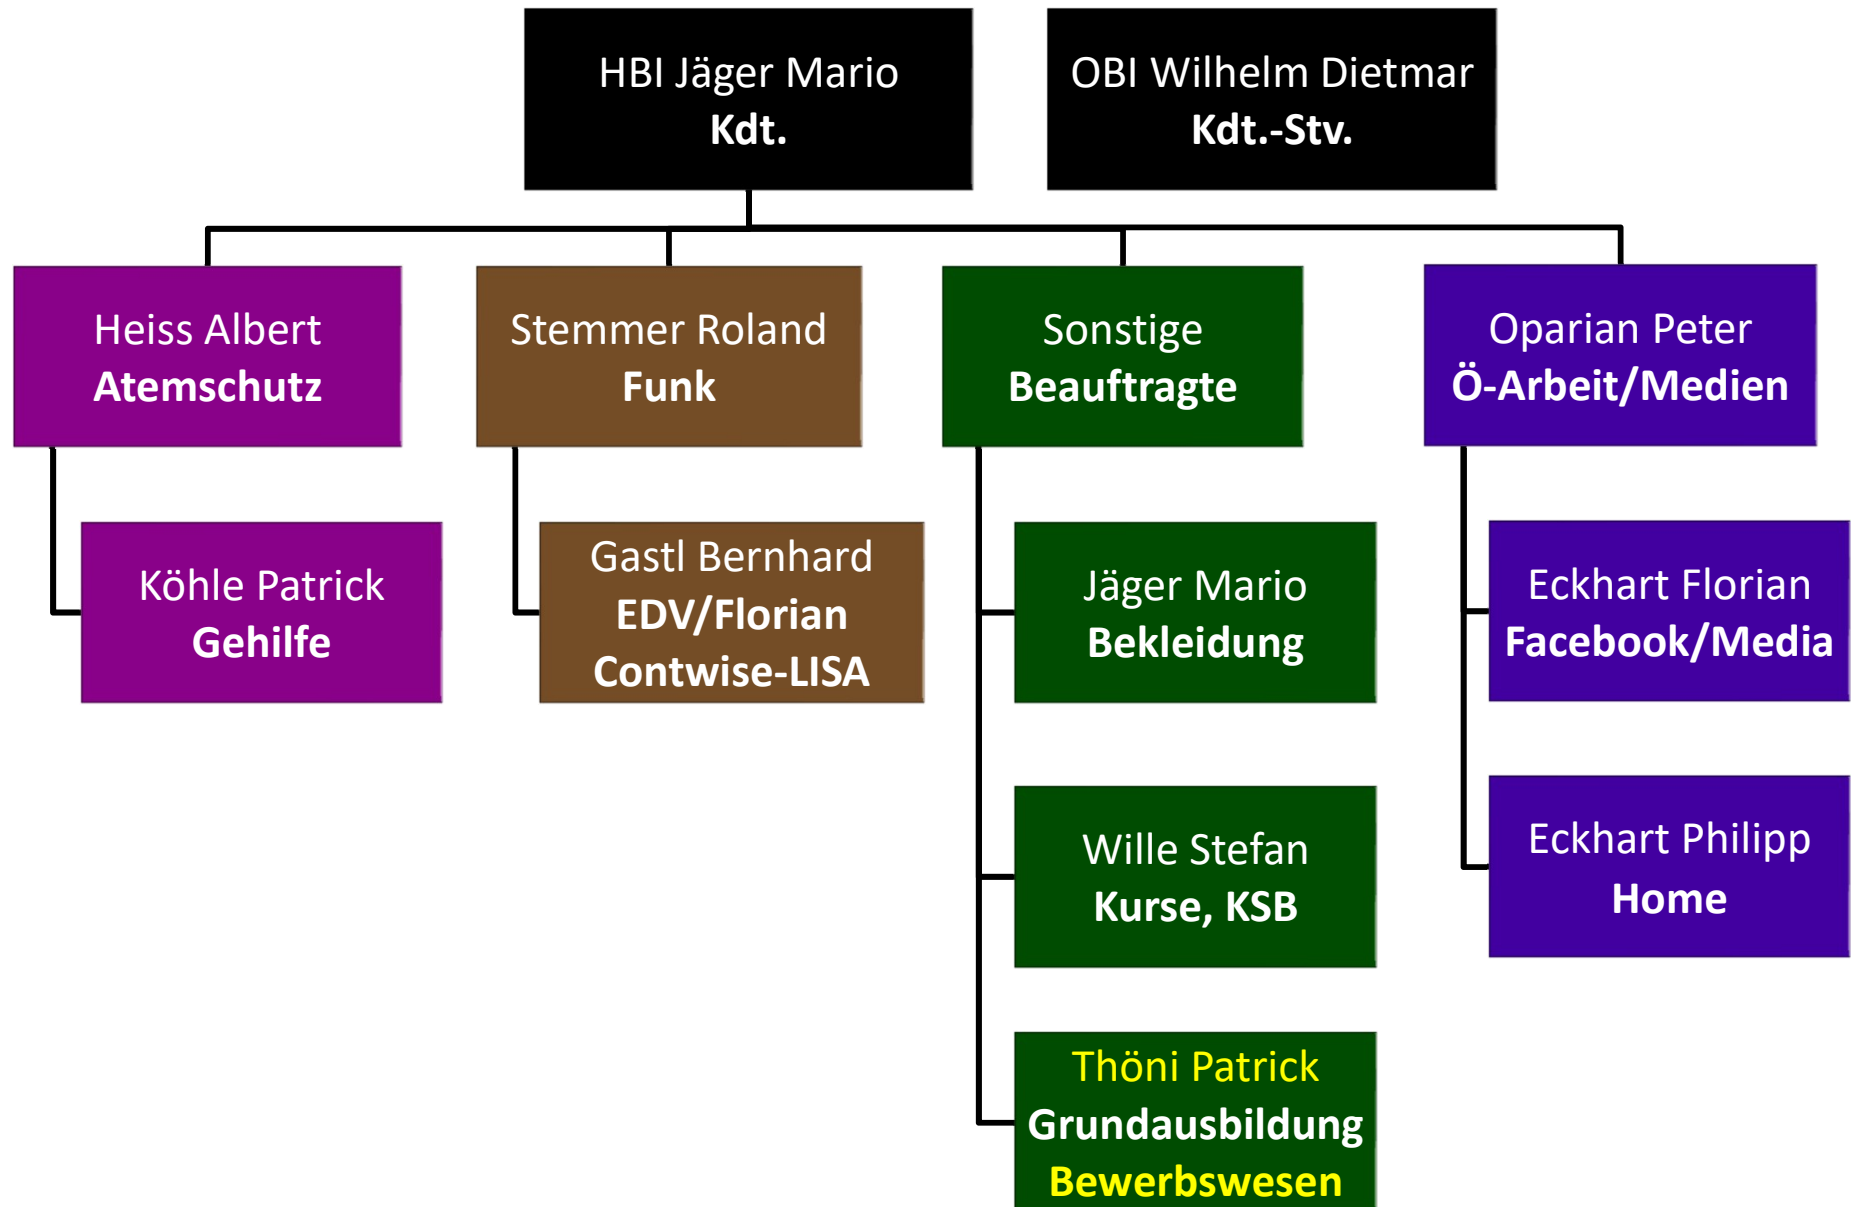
HBI Jäger Mario
Kdt.

OBI Wilhelm Dietmar
Kdt.-Stv.

Heiss Albert
Atemschutz

Köhle Patrick
Gehilfe

Stemmer Roland
Funk

Gastl Bernhard
EDV/Florian
Contwise-LISA

Sonstige
Beauftragte

Jäger Mario
Bekleidung

Wille Stefan
Kurse, KSB

Thöni Patrick
Grundausbildung
Bewerbswesen

Oparian Peter
Ö-Arbeit/Medien

Eckhart Florian
Facebook/Media

Eckhart Philipp
Home